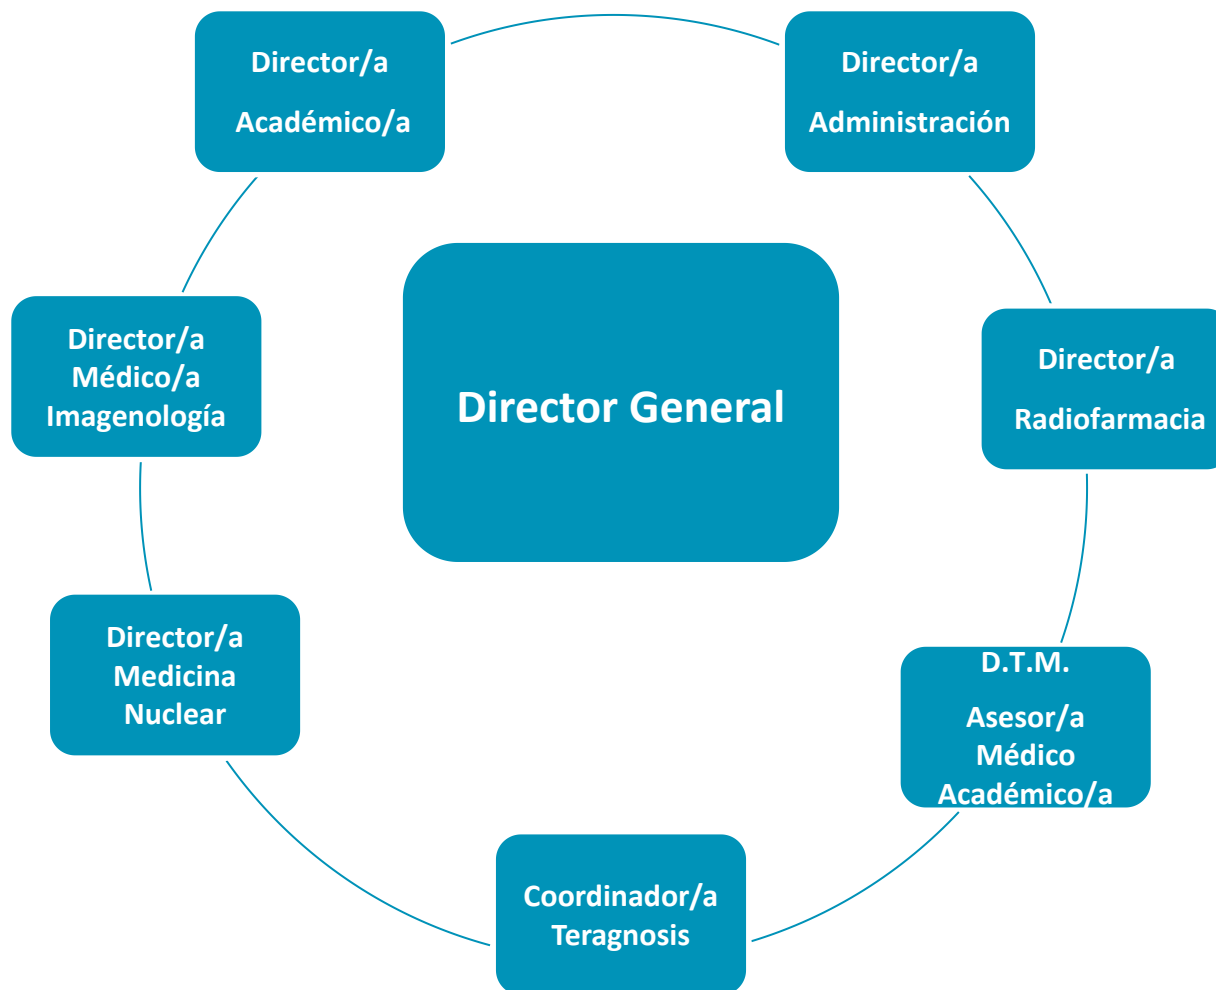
Director General

Director/a
Académico/a

Director/a
Administración

Director/a
Radiofarmacia

D.T.M.
Asesor/a
Médico
Académico/a

Coordinador/a
Teragnosis

Director/a
Medicina
Nuclear

Director/a
Médico/a
Imagenología